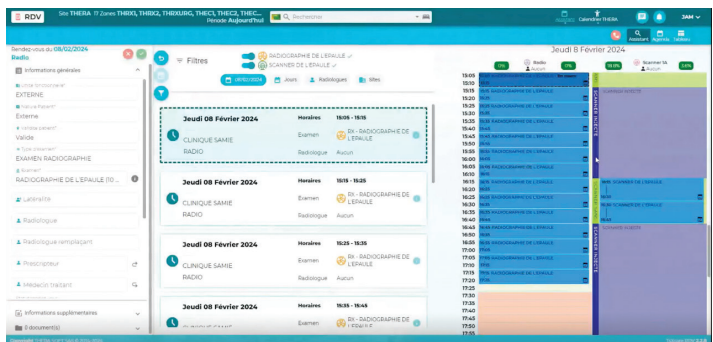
RDV Site THERA 17 Zones THRX1, THRX2, THRXURG, THEC1, THEC2, THEC... Période Aujourd'hui Rechercher Calendrier THERA JAM

Assistant Agenda Tableau

Rendez-vous du 08/02/2024
Radio

Informations générales

EXTERNE

Externe

Valide

EXAMEN RADIOGRAPHIE

RADIOGRAPHIE DE L'EPAULE (10 ...

Latéralité

Radiologue

Radiologue remplaçant

Prescripteur

Médecin traitant

Informations supplémentaires

0 document(s)

Filtres

RADIOGRAPHIE DE L'EPAULE
SCANNER DE L'EPAULE

Jours Radiologues Sites

Jeudi 08 Février 2024
CLINIQUE SAMIE
RADIO
Horaires 15:05 - 15:15
Examen RX - RADIOGRAPHIE DE L'EPAULE
Radiologue Aucun

Jeudi 08 Février 2024
CLINIQUE SAMIE
RADIO
Horaires 15:15 - 15:25
Examen RX - RADIOGRAPHIE DE L'EPAULE
Radiologue Aucun

Jeudi 08 Février 2024
CLINIQUE SAMIE
RADIO
Horaires 15:25 - 15:35
Examen RX - RADIOGRAPHIE DE L'EPAULE
Radiologue Aucun

Jeudi 08 Février 2024
CLINIQUE SAMIE
Horaires 15:35 - 15:45
Examen RX - RADIOGRAPHIE DE L'EPAULE

Jeudi 8 Février 2024

Radio
Aucun

Scanner
Aucun

13:05 13:10 13:15 13:20 13:25 13:30 13:35 13:40 13:45 13:50 13:55 16:00 16:05 16:10 16:15 16:20 16:25 16:30 16:35 16:40 16:45 16:50 16:55 17:00 17:05 17:10 17:15 17:20 17:25 17:30 17:35 17:40 17:45 17:50 17:55

RX RADIOGRAPHIE DE L'EPAULE

SCANNER INDISPO

SCANNER DE L'EPAULE

SCANNER INDISPO